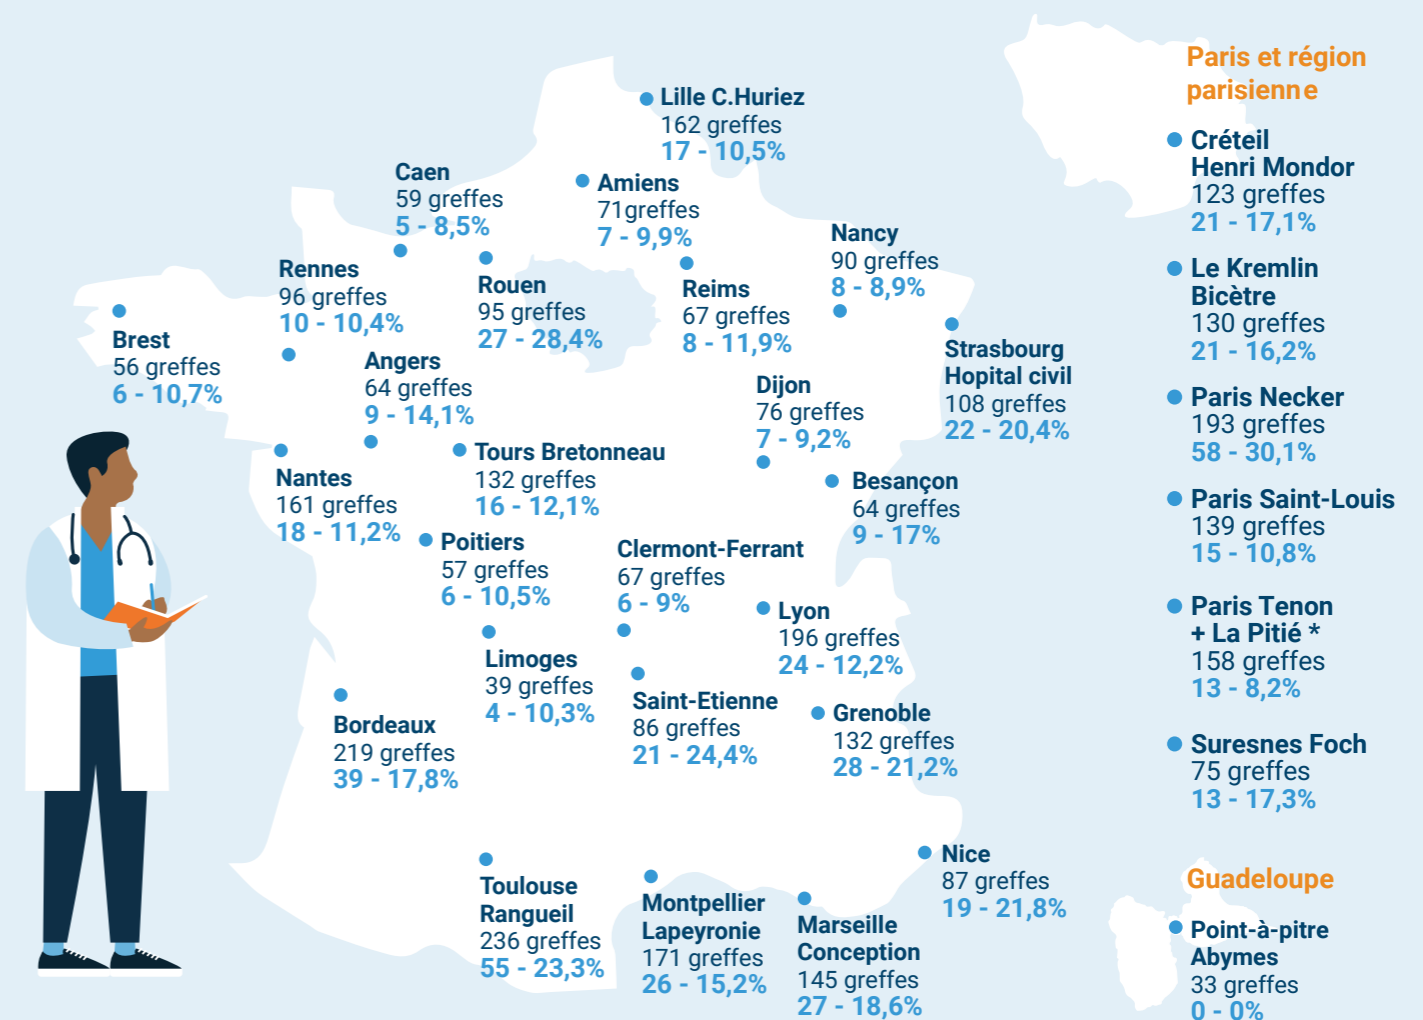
Lille C.Huriez
162 greffes
17 - 10,5%

Caen
59 greffes
5 - 8,5%

Amiens
71greffes
7 - 9,9%

Nancy
90 greffes
8 - 8,9%

Rennes
96 greffes
10 - 10,4%

Rouen
95 greffes
27 - 28,4%

Reims
67 greffes
8 - 11,9%

Brest
56 greffes
6 - 10,7%

Angers
64 greffes
9 - 14,1%

Strasbourg
Hopital civil
108 greffes
22 - 20,4%

Dijon
76 greffes
7 - 9,2%

Tours Bretonneau
132 greffes
16 - 12,1%

Nantes
161 greffes
18 - 11,2%

Besançon
64 greffes
9 - 17%

Poitiers
57 greffes
6 - 10,5%

Clermont-Ferrant
67 greffes
6 - 9%

Lyon
196 greffes
24 - 12,2%

Limoges
39 greffes
4 - 10,3%

Saint-Etienne
86 greffes
21 - 24,4%

Grenoble
132 greffes
28 - 21,2%

Bordeaux
219 greffes
39 - 17,8%

Nice
87 greffes
19 - 21,8%

Toulouse
Rangueil
236 greffes
55 - 23,3%

Montpellier
Lapeyronie
171 greffes
26 - 15,2%

Marseille
Conception
145 greffes
27 - 18,6%

Paris et région parisienne

Créteil
Henri Mondor
123 greffes
21 - 17,1%

Le Kremlin
Bicètre
130 greffes
21 - 16,2%

Paris Necker
193 greffes
58 - 30,1%

Paris Saint-Louis
139 greffes
15 - 10,8%

Paris Tenon
+ La Pitié *
158 greffes
13 - 8,2%

Suresnes Foch
75 greffes
13 - 17,3%

Guadeloupe

Point-à-pitre
Abymes
33 greffes
0 - 0%